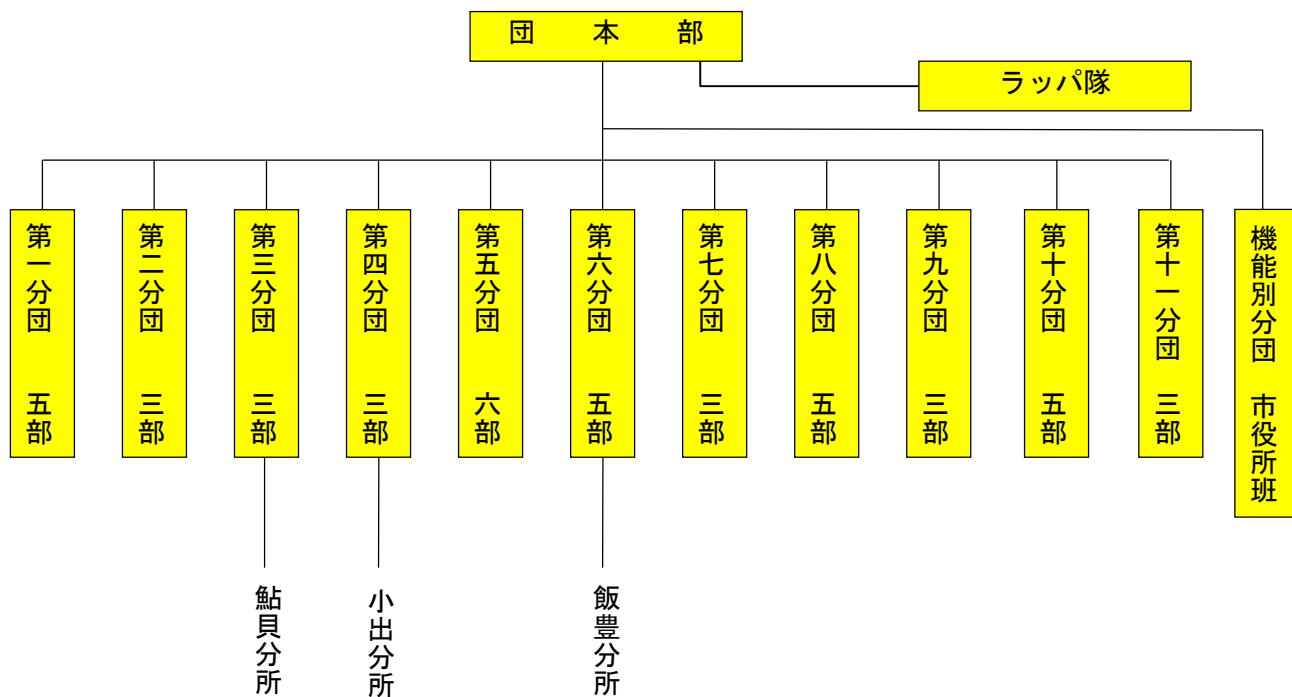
団　本　部

ラッパ隊

第一分団　五部

第二分団　三部

第三分団　三部

第四分団　三部

第五分団　六部

第六分団　五部

第七分団　三部

第八分団　五部

第九分団　三部

第十分団　五部

第十一分団　三部

機能別分団　市役所班

鮎貝分所

小出分所

飯豊分所